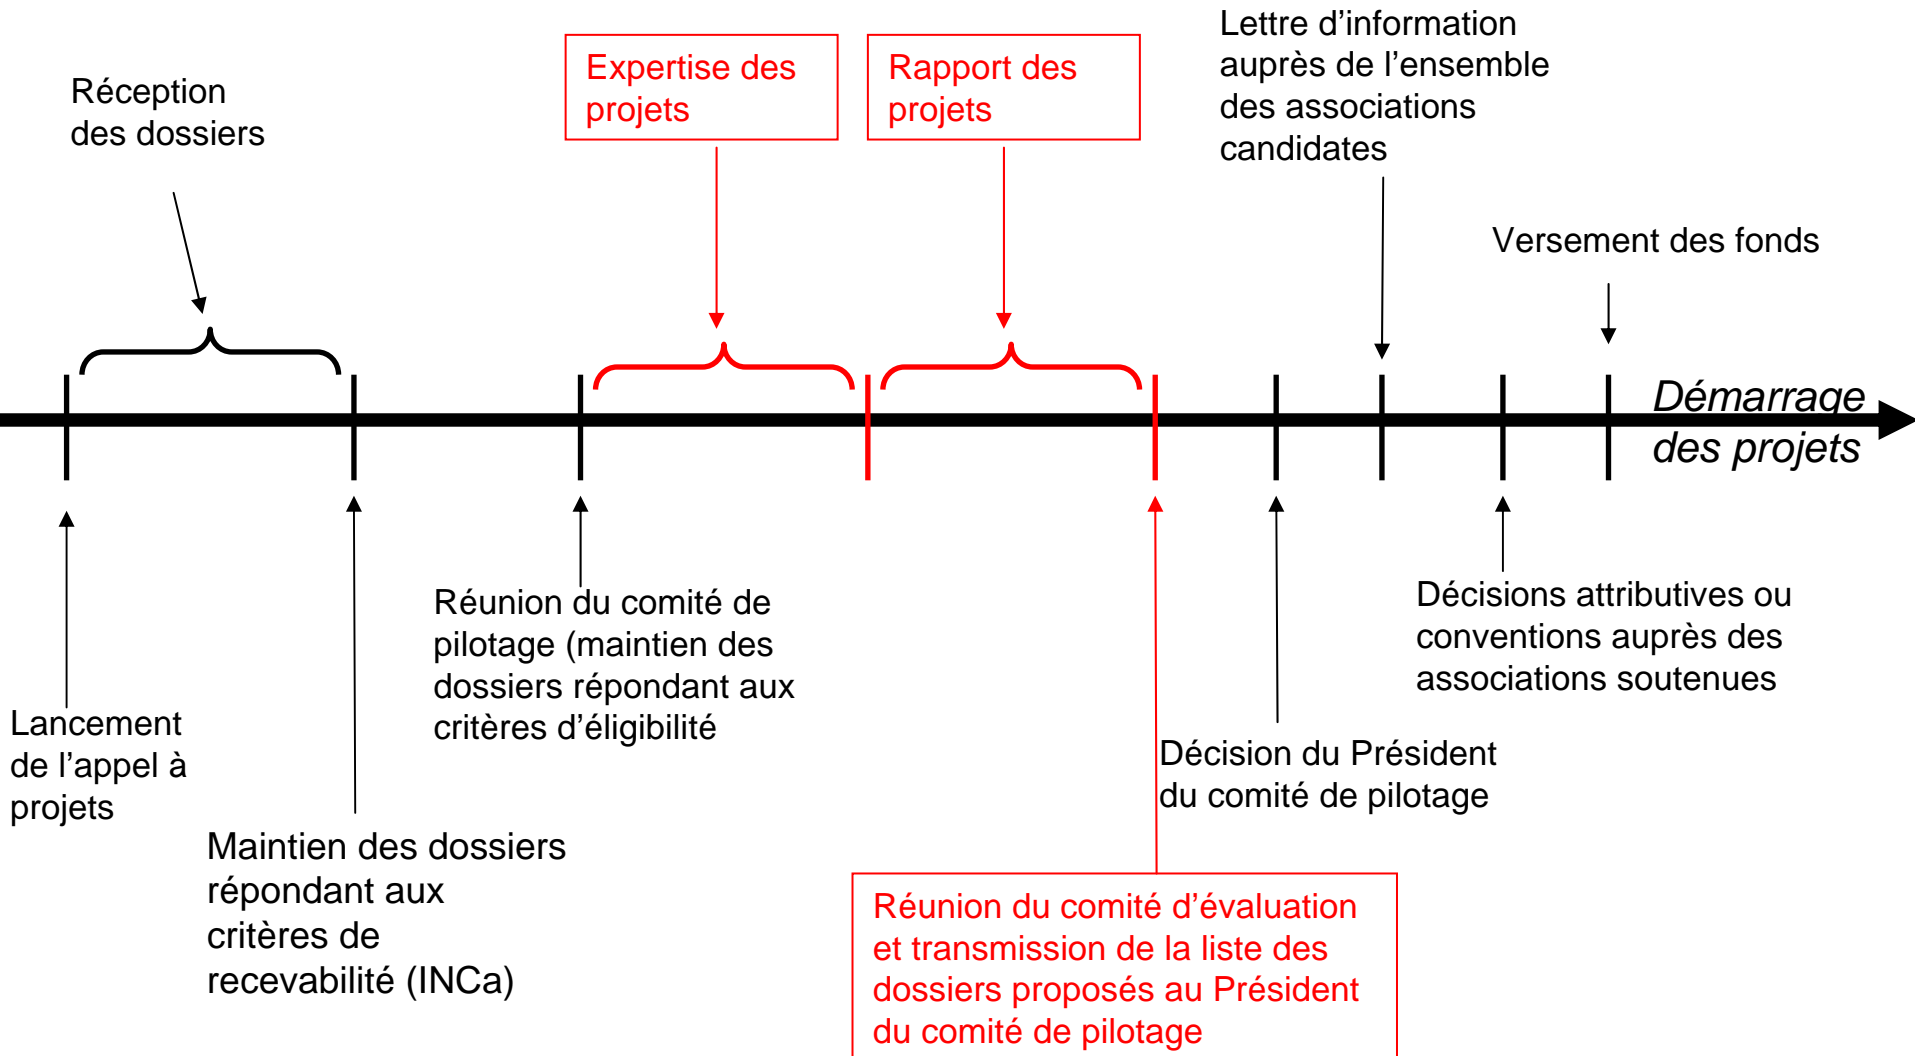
Réception des dossiers

Expertise des projets

Rapport des projets

Lettre d'information auprès de l'ensemble des associations candidates

Versement des fonds

Démarrage des projets

Lancement de l'appel à projets

Maintien des dossiers répondant aux critères de recevabilité (INCa)

Réunion du comité de pilotage (maintien des dossiers répondant aux critères d'éligibilité

Réunion du comité d'évaluation et transmission de la liste des dossiers proposés au Président du comité de pilotage

Décision du Président du comité de pilotage

Décisions attributives ou conventions auprès des associations soutenues